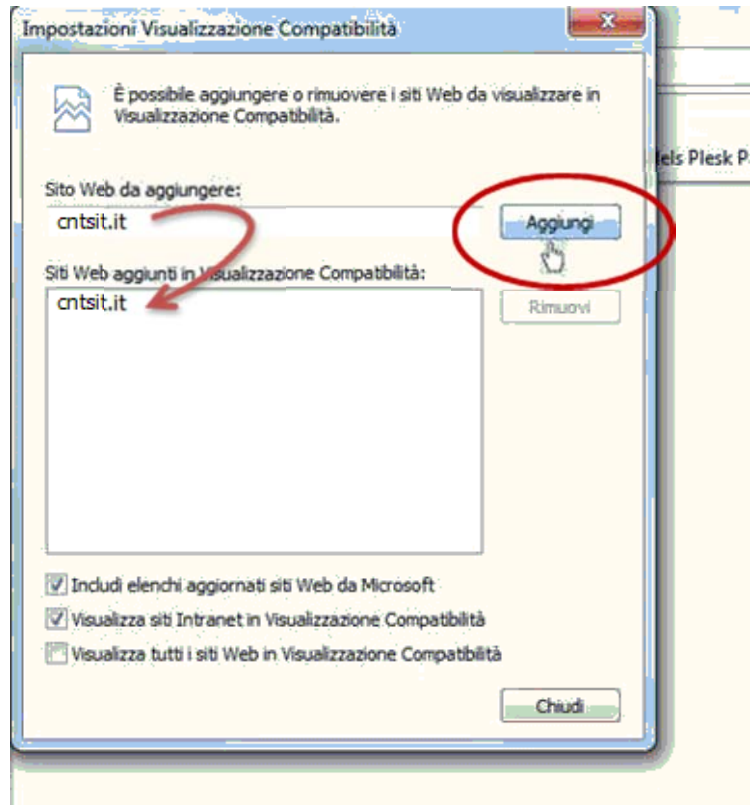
Impostazioni Visualizzazione Compatibilità

X

È possibile aggiungere o rimuovere i siti Web da visualizzare in Visualizzazione Compatibilità.

Sito Web da aggiungere:

cntsit.it

Aggiungi

Siti Web aggiunti in Visualizzazione Compatibilità:

cntsit.it

Rimuovi

Includi elenchi aggiornati siti Web da Microsoft

Visualizza siti Intranet in Visualizzazione Compatibilità

Visualizza tutti i siti Web in Visualizzazione Compatibilità

Chiudi

lels Plesk P